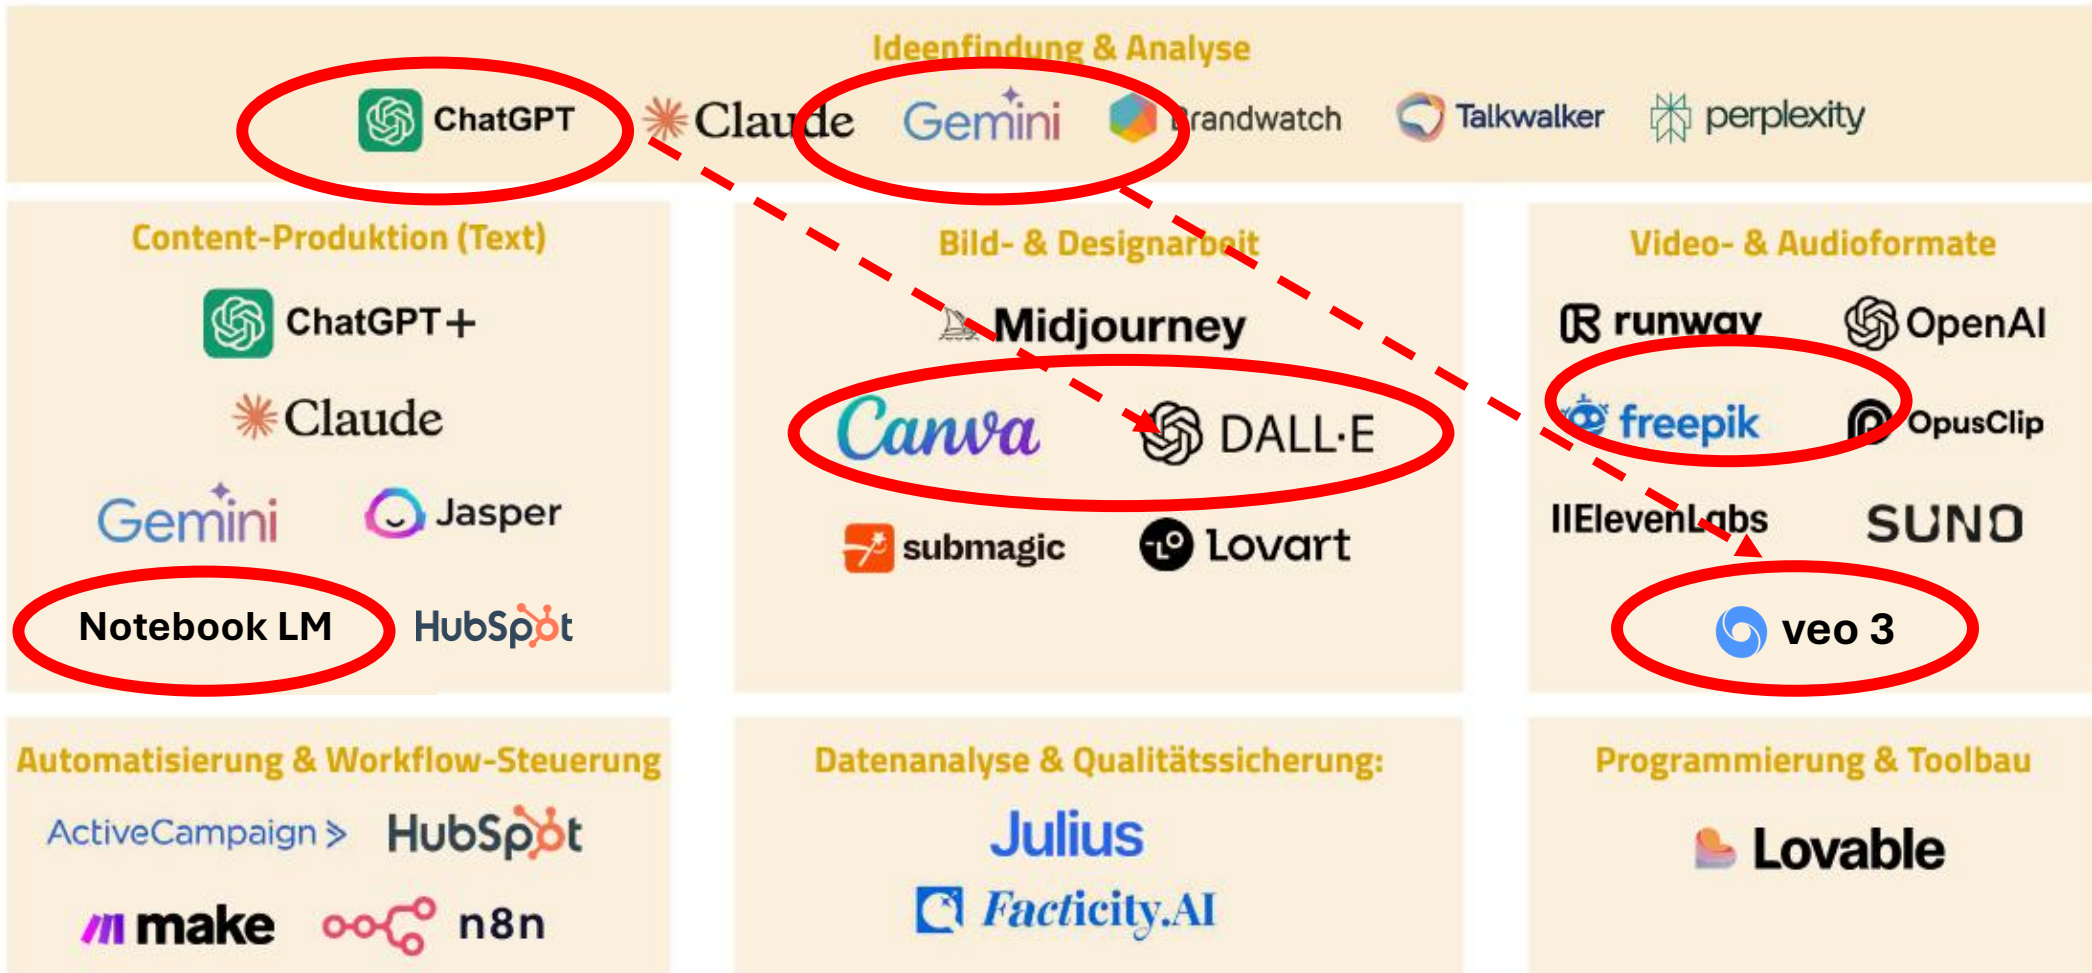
Ideenfindung & Analyse

ChatGPT Claude Gemini Brandwatch Talkwalker perplexity

Content-Produktion (Text)

ChatGPT+

Claude

Gemini Jasper

Notebook LM HubSpot

Bild- & Designarbeit

Midjourney

Canva DALL·E

submagic Lovart

Video- & Audioformate

runway OpenAI

freepik OpusClip

IIElevenLabs SUNO

veo 3

Automatisierung & Workflow-Steuerung

ActiveCampaign HubSpot

make n8n

Datenanalyse & Qualitätssicherung:

Julius

Facticity.AI

Programmierung & Toolbau

Lovable